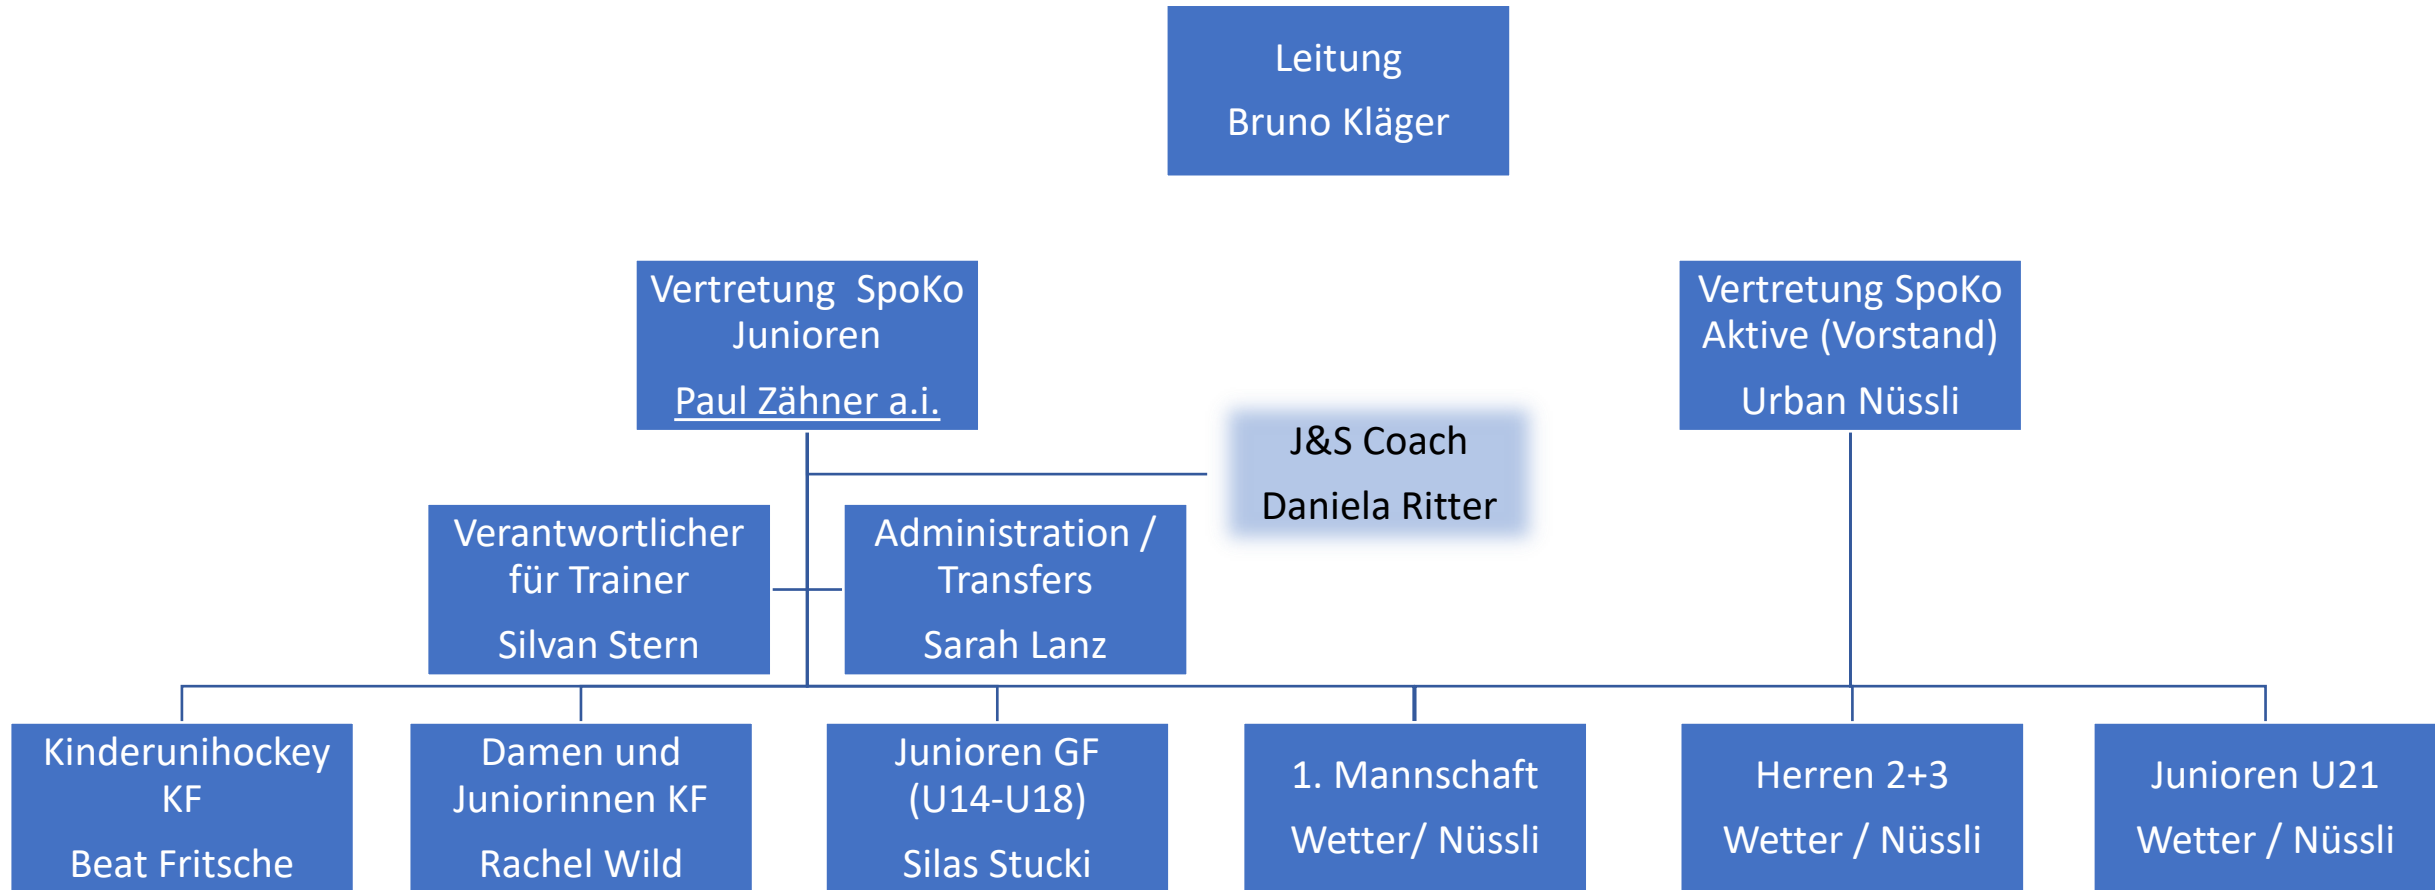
Leitung
Bruno Kläger

Vertretung SpoKo Junioren
Paul Zähner a.i.

Vertretung SpoKo Aktive (Vorstand)
Urban Nüssli

J&S Coach
Daniela Ritter

Verantwortlicher für Trainer
Silvan Stern

Administration / Transfers
Sarah Lanz

Kinderunihockey KF
Beat Fritsche

Damen und Juniorinnen KF
Rachel Wild

Junioren GF (U14-U18)
Silas Stucki

1. Mannschaft
Wetter/ Nüssli

Herren 2+3
Wetter / Nüssli

Junioren U21
Wetter / Nüssli